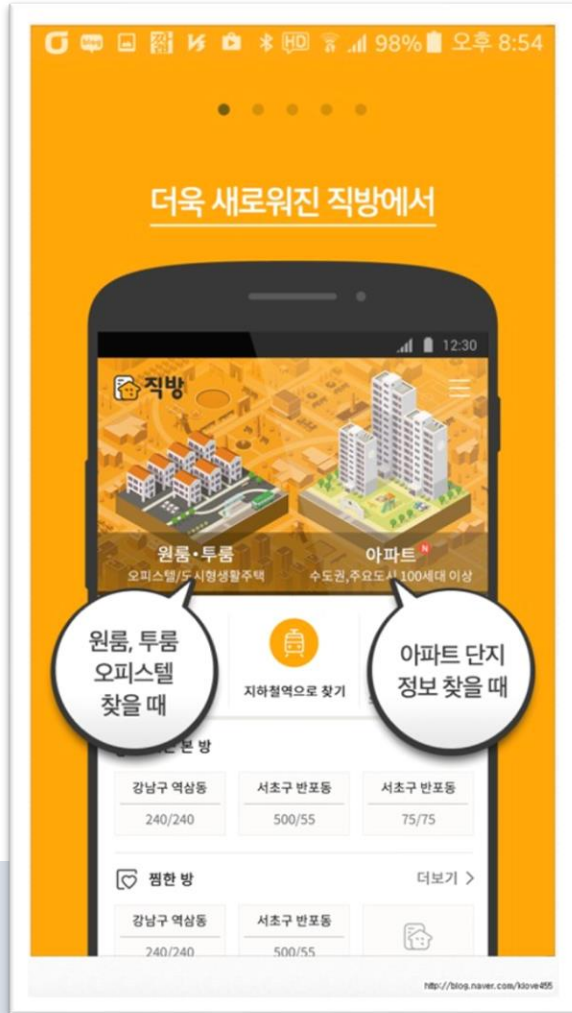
98% 오후 8:54

더욱 새로워진 직방에서

12:30

직방

원룸·투룸
오피스텔/도시형생활주택

아파트 N
수도권,주요도시 100세대 이상

원룸, 투룸 오피스텔 찾을 때

지하철역으로 찾기

아파트 단지 정보 찾을 때

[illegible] 본 방

| 강남구 역삼동 | 서초구 반포동 | 서초구 반포동 |
|---|---|---|
| 240/240 | 500/55 | 75/75 |

찜한 방

더보기 >

| 강남구 역삼동 | 서초구 반포동 | |
|---|---|---|
| 240/240 | 500/55 | |

http://blog.naver.com/klove455